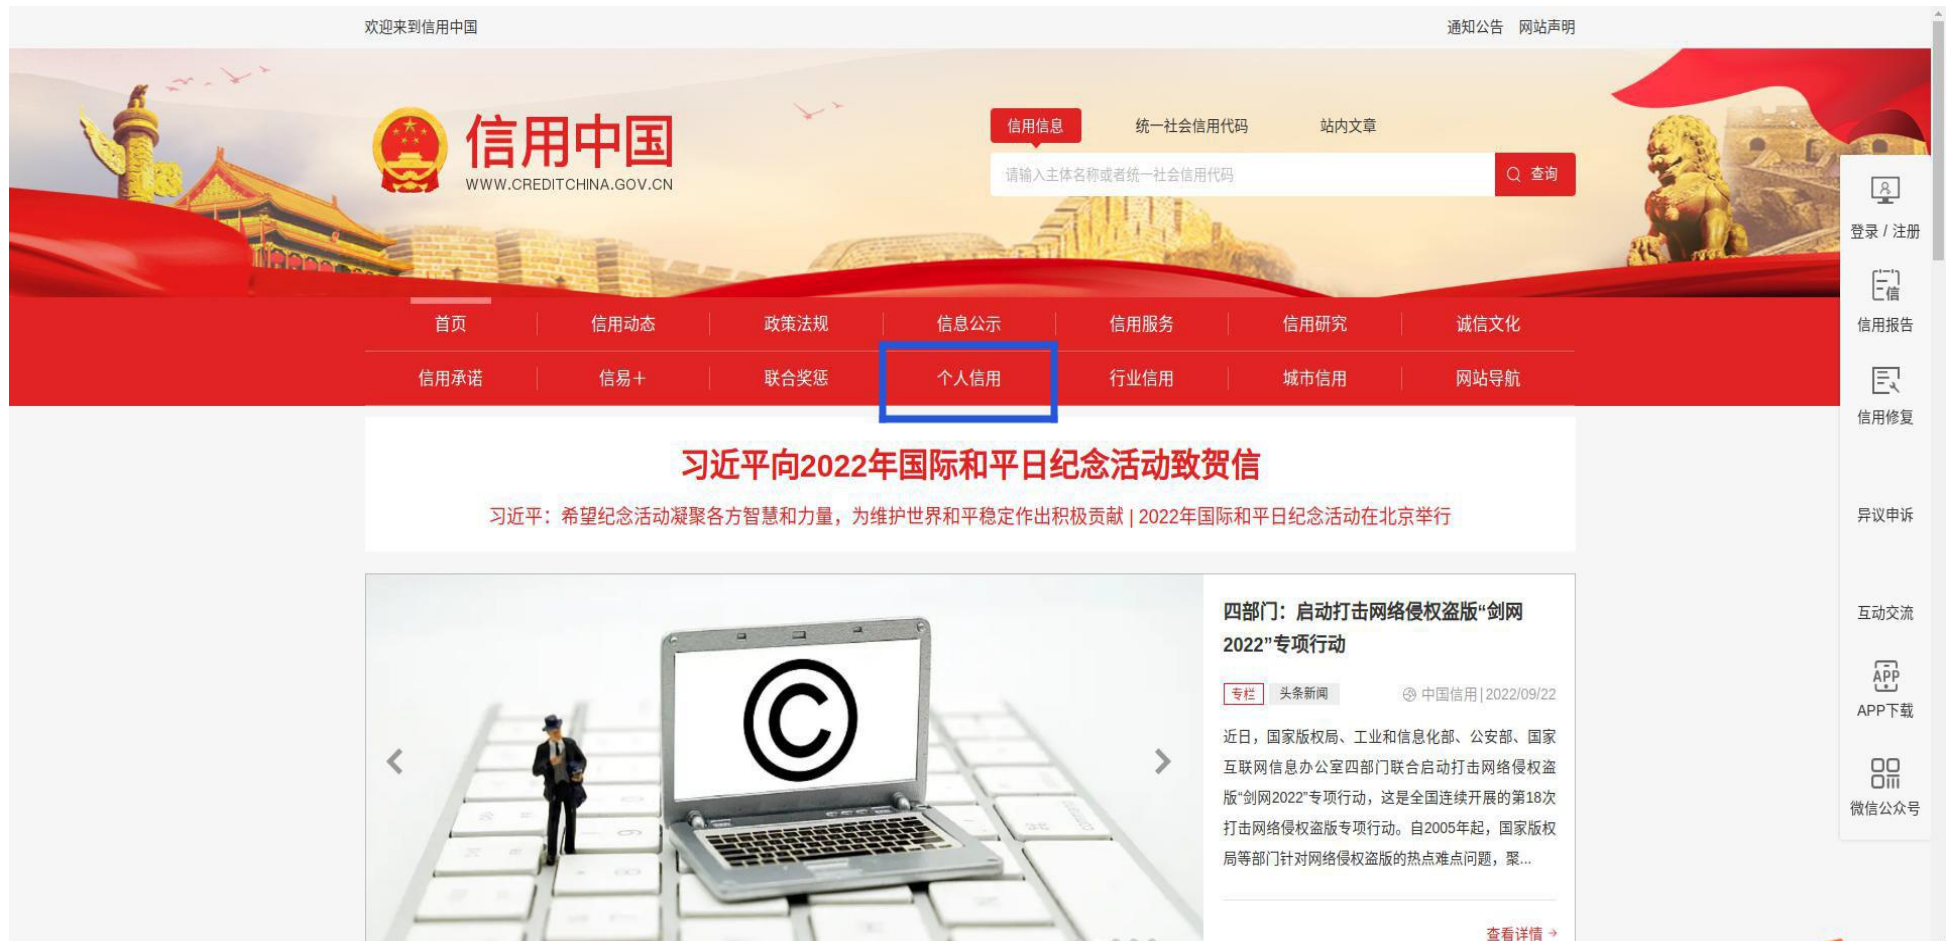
欢迎来到信用中国

通知公告 网站声明

信用中国
WWW.CREDITCHINA.GOV.CN

信用信息 统一社会信用代码 站内文章

请输入主体名称或者统一社会信用代码

查询

首页 信用动态 政策法规 信息公示 信用服务 信用研究 诚信文化

信用承诺 信易+ 联合奖惩 个人信用 行业信用 城市信用 网站导航

习近平向2022年国际和平日纪念活动致贺信

习近平：希望纪念活动凝聚各方智慧和力量，为维护世界和平稳定作出积极贡献 | 2022年国际和平日纪念活动在北京举行

四部门：启动打击网络侵权盗版“剑网2022”专项行动

专栏 头条新闻 中国信用 | 2022/09/22

近日，国家版权局、工业和信息化部、公安部、国家互联网信息办公室四部门联合启动打击网络侵权盗版“剑网2022”专项行动，这是全国连续开展的第18次打击网络侵权盗版专项行动。自2005年起，国家版权局等部门针对网络侵权盗版的热点难点问题，聚...

查看详情 →

登录 / 注册

信用报告

信用修复

异议申诉

互动交流

APP下载

微信公众号